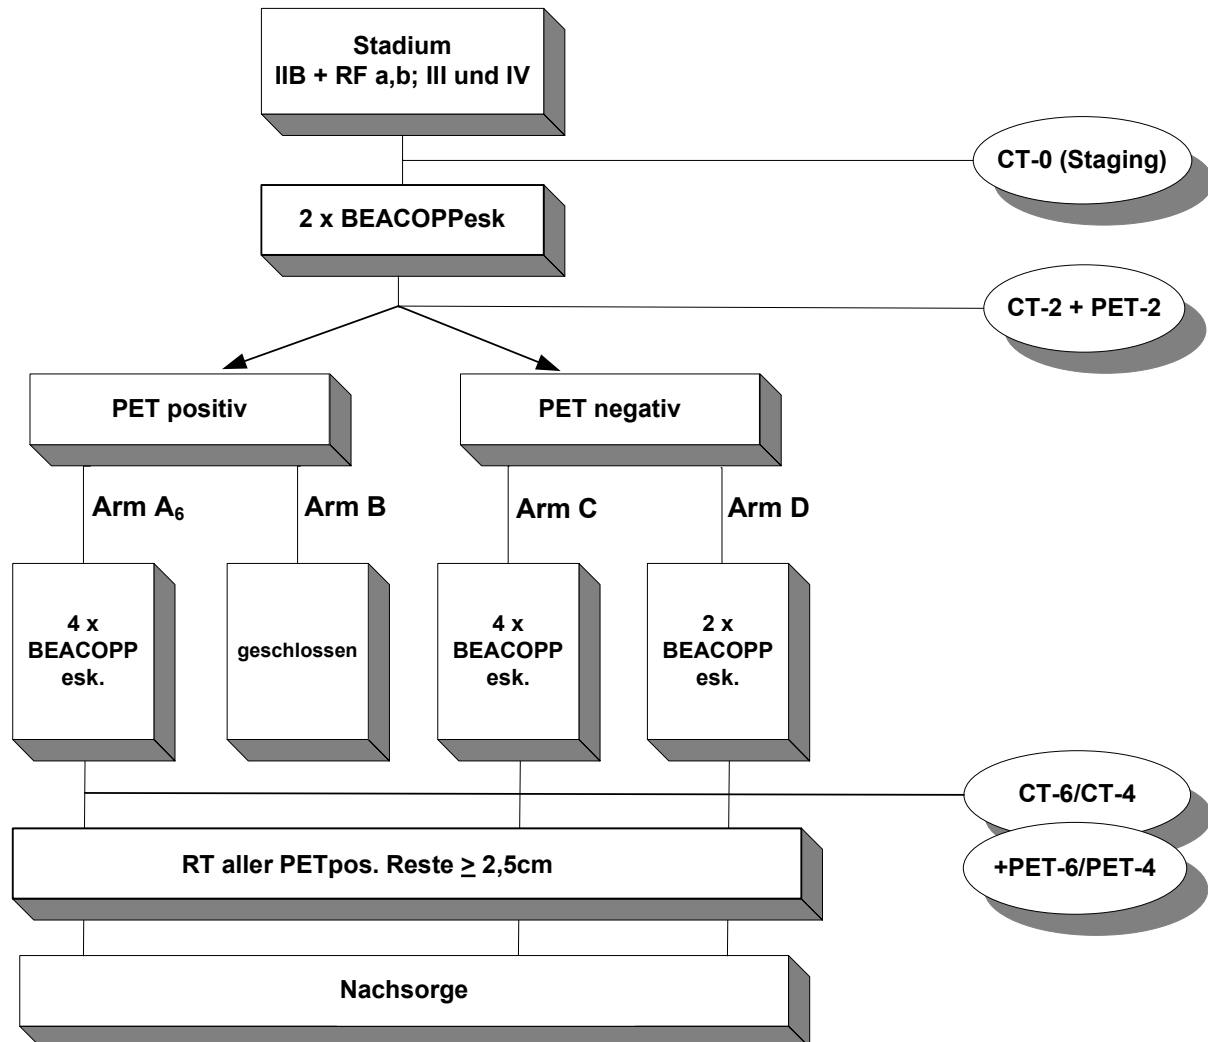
Stadium
IIB + RF a,b; III und IV

CT-0 (Staging)

2 x BEACOPPesk

CT-2 + PET-2

PET positiv

PET negativ

Arm $A_6$

Arm B

Arm C

Arm D

4 x BEACOPP esk.

geschlossen

4 x BEACOPP esk.

2 x BEACOPP esk.

CT-6/CT-4

RT aller PETpos. Reste $\geq$ 2,5cm

+PET-6/PET-4

Nachsorge